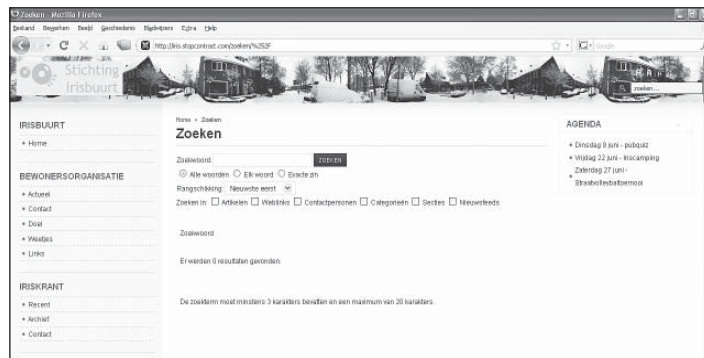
Zoeken - Mozilla Firefox

Bestand Bewerken Beeld Geschiedenis Bladwijzers Extra Help

http://iris.stopcontract.com/zoeken/%252F

Google

Stichting Irisbuurt

zoeken...

IRISBUURT

• Home

BEWONERSORGANISATIE

• Actueel
• Contact
• Doel
• Weetjes
• Links

IRISKRANT

• Recent
• Archief
• Contact

Home » Zoeken

Zoeken

Zoekwoord: ZOEKEN

○ Alle woorden ○ Elk woord ○ Exacte zin

Rangschikking: Nieuwste eerst

Zoeken in: ☐ Artikelen ☐ Weblinks ☐ Contactpersonen ☐ Categorieën ☐ Secties ☐ Nieuwsfeeds

Zoekwoord

Er werden 0 resultaten gevonden.

De zoekterm moet minstens 3 karakters bevatten en een maximum van 20 karakters.

AGENDA

• Dinsdag 8 juni - pubquiz
• Vrijdag 22 juni - Iriscamping
• Zaterdag 27 juni - Straatvolleybaltoernooi